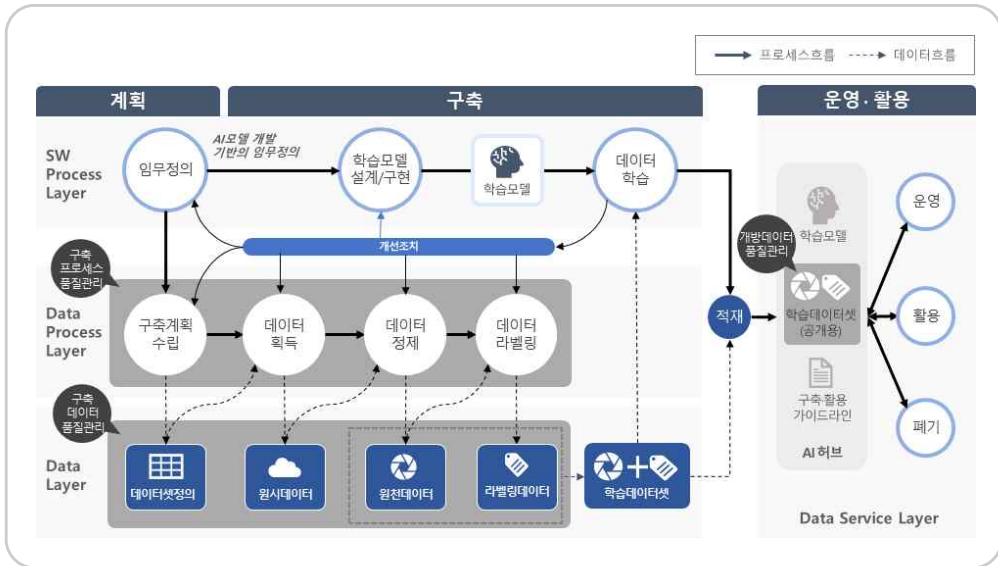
프로세스흐름
데이터흐름

계획

구축

운영 · 활용

SW Process Layer

임무정의

AI모델 개발 기반의 임무정의

학습모델 설계/구현

학습모델

데이터 학습

개선조치

구축 프로세스 품질관리

Data Process Layer

구축계획 수립

데이터 획득

데이터 정제

데이터 라벨링

적재

구축 데이터 품질관리

Data Layer

데이터셋정의

원시데이터

원천데이터

라벨링데이터

학습데이터셋

개방데이터 품질관리

학습모델

학습데이터셋 (공개용)

구축활용 가이드라인

AI 허브

운영

활용

폐기

Data Service Layer